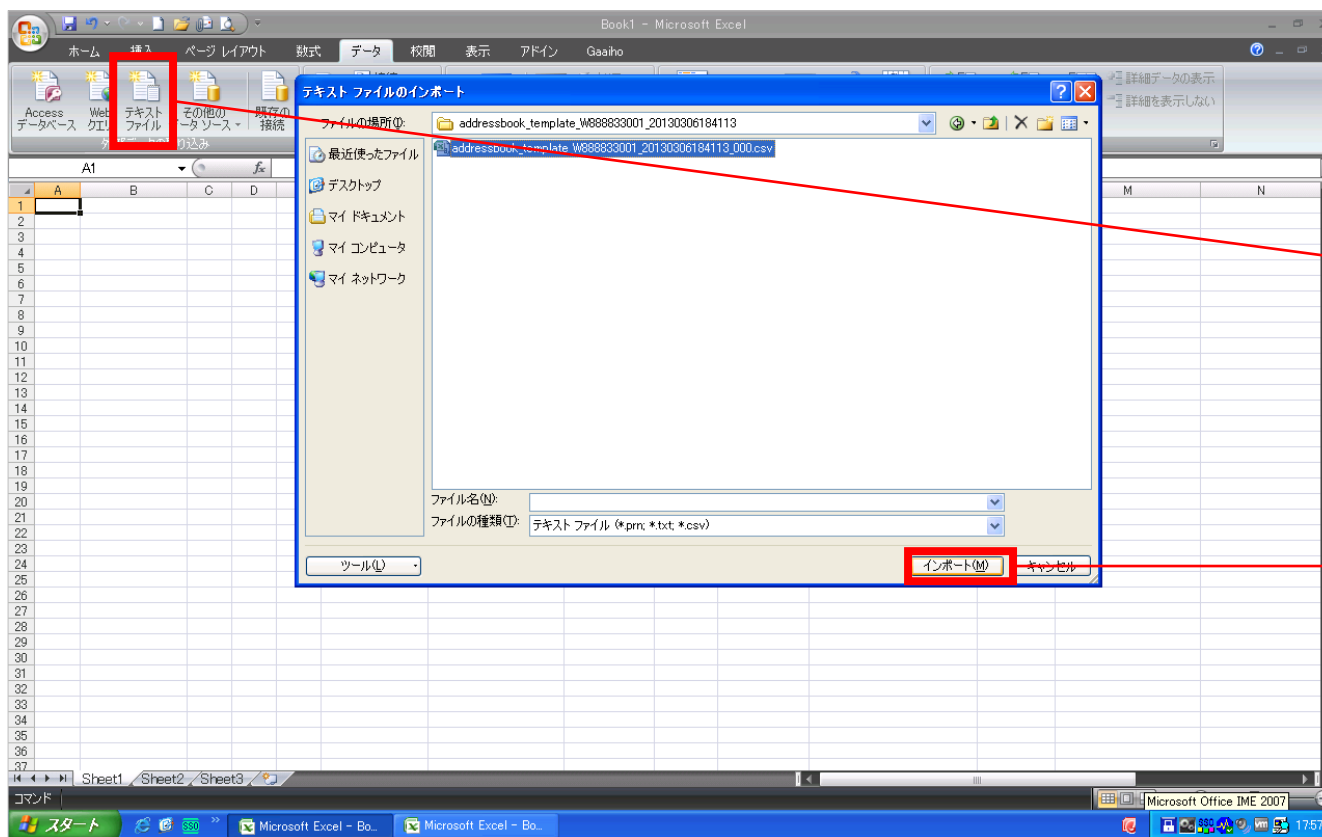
Book1 - Microsoft Excel

ホーム 挿入 ページ レイアウト 数式 データ 校閲 表示 アドイン Gaaiho

Access データベース
Web クエリ
テキスト ファイル
その他の データ ソース
既存の 接続

詳細データの表示
詳細を表示しない

A1

テキスト ファイルのインポート

ファイルの場所(I): addressbook_template_W888833001_20130306184113

最近使ったファイル
デスクトップ
マイ ドキュメント
マイ コンピュータ
マイ ネットワーク

addressbook_template W888833001_20130306184113_000.csv

ファイル名(N):
ファイルの種類(T): テキスト ファイル (*.prn; *.txt; *.csv)

ツール(L)
インポート(M)
キャンセル

A B C D M N

1 2 3 4 5 6 7 8 9 10 11 12 13 14 15 16 17 18 19 20 21 22 23 24 25 26 27 28 29 30 31 32 33 34 35 36 37

Sheet1 Sheet2 Sheet3

コマンド

Microsoft Office IME 2007

スタート
Microsoft Excel - Bo...
Microsoft Excel - Bo...
17:57